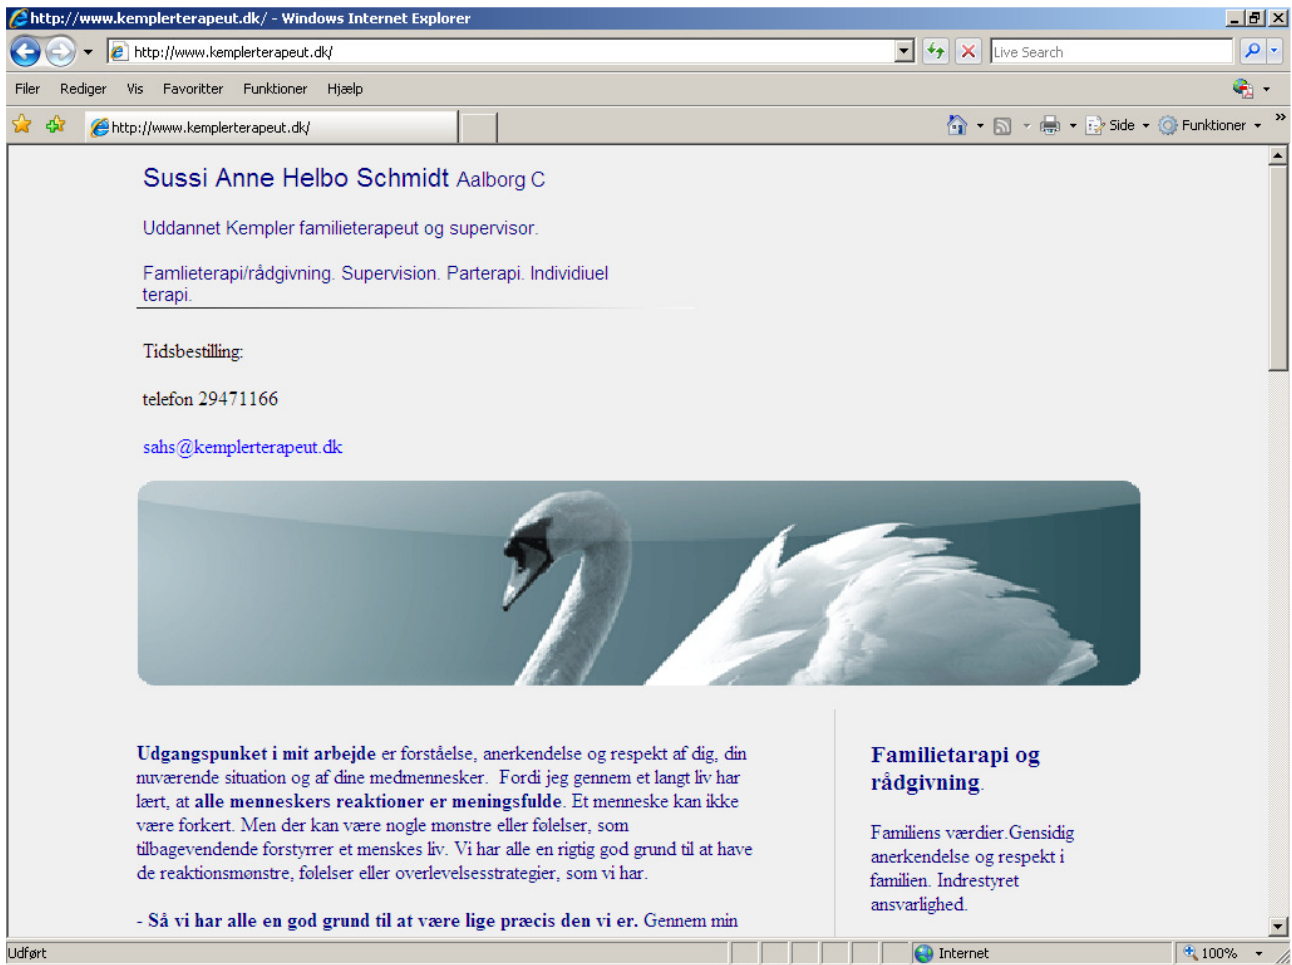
http://www.kemplerterapeut.dk/ - Windows Internet Explorer

http://www.kemplerterapeut.dk/

Live Search

Filer Rediger Vis Favoritter Funktioner Hjælp

http://www.kemplerterapeut.dk/

Side Funktioner

Sussi Anne Helbo Schmidt Aalborg C

Uddannet Kempler familieterapeut og supervisor.

Famlieterapi/rådgivning. Supervision. Parterapi. Individiuel terapi.

Tidsbestilling:

telefon 29471166

sahs@kemplerterapeut.dk

Udgangspunket i mit arbejde er forståelse, anerkendelse og respekt af dig, din nuværende situation og af dine medmennesker. Fordi jeg gennem et langt liv har lært, at alle menneskers reaktioner er meningsfulde. Et menneske kan ikke være forkert. Men der kan være nogle mønstre eller følelser, som tilbagevendende forstyrrer et menskes liv. Vi har alle en rigtig god grund til at have de reaktionsmønstre, følelser eller overlevelsesstrategier, som vi har.

- Så vi har alle en god grund til at være lige præcis den vi er. Gennem min

Familietarapi og rådgivning.

Familiens værdier.Gensidig anerkendelse og respekt i familien. Indrestyret ansvarlighed.

Udført

Internet

100%